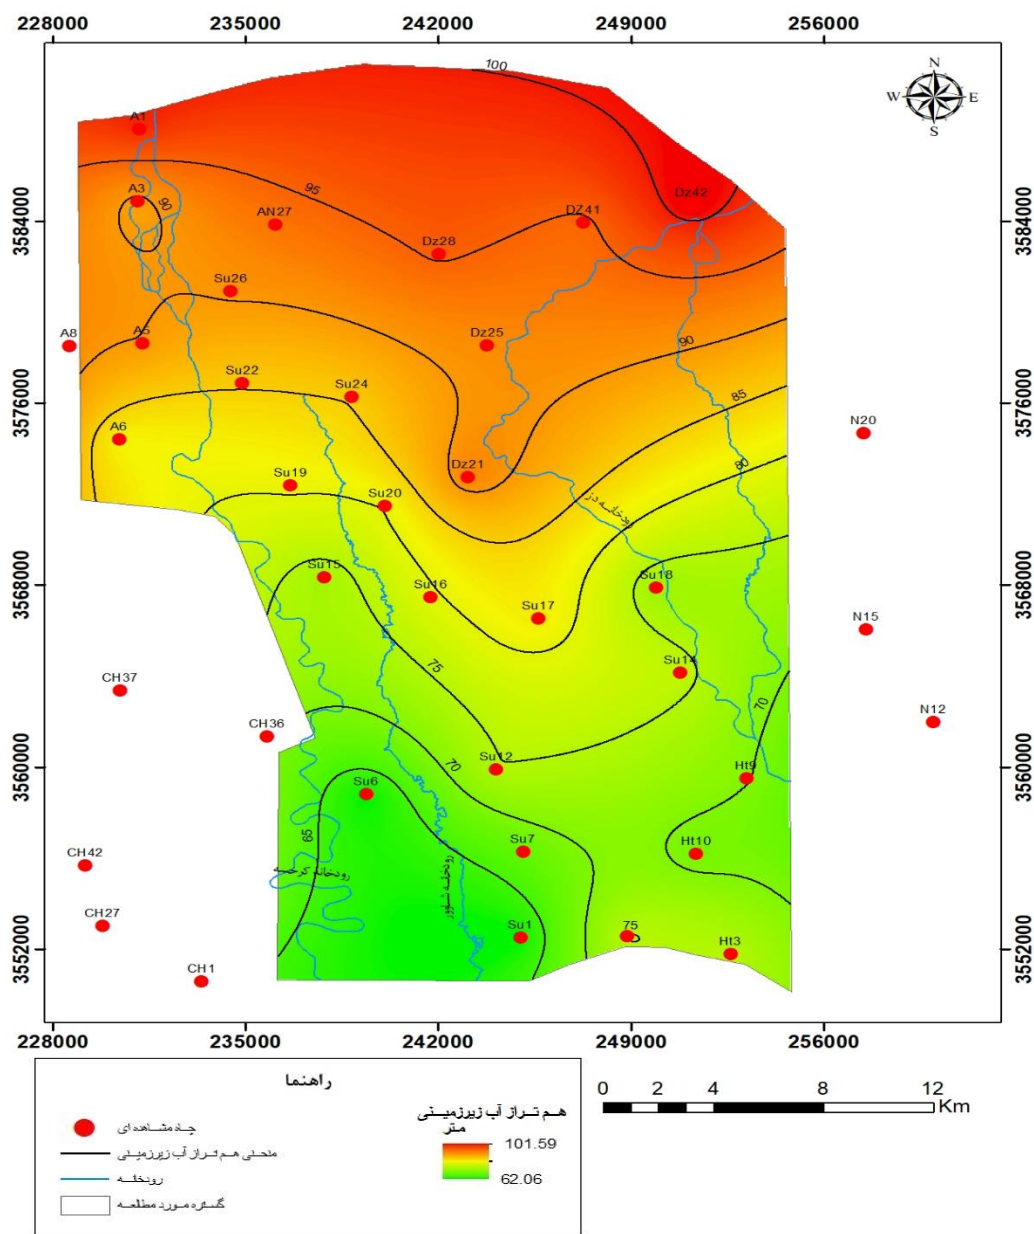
228000 235000 242000 249000 256000

N
W E
S

3584000 3576000 3568000 3560000 3552000

3584000 3576000 3568000 3560000 3552000

100
95
90
90
85
80
75
70
70
65
75

A1
A3
AN27
Dz28
DZ41
Dz42
Su26
A8
A5
Dz25
Su22
Su24
A6
N20
Dz21
Su19
Su20
رودخانه دز
Su15
Su16
Su18
Su17
N15
Su14
CH37
CH36
N12
Su12
Ht9
Su6
Su7
Ht10
CH42
رودخانه کرخه
رودخانه شاوور
CH27
Su1
75
Ht3
CH1

228000 235000 242000 249000 256000

راهنما

چاه مشاهده ای
منحنی هم تراز آب زیرزمینی
رودخانه
گستره مورد مطالعه

هم تراز آب زیرزمینی
متر
101.59
62.06

0 2 4 8 12 Km